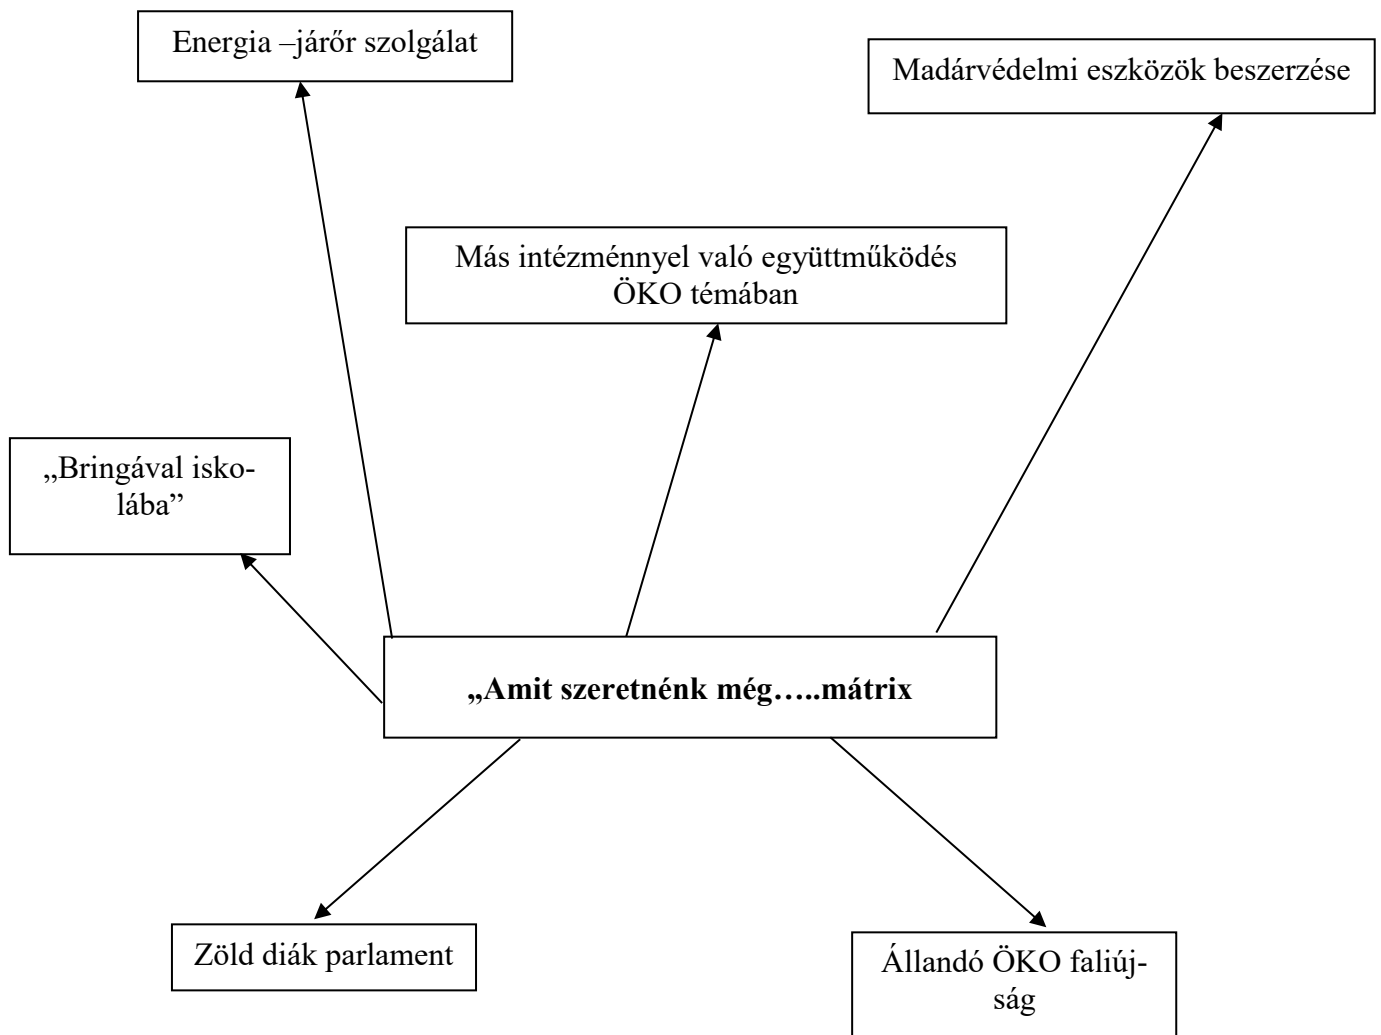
Energia –járőr szolgálat

Madárvédelmi eszközök beszerzése

Más intézménnyel való együttműködés ÖKO témában

„Bringával iskolába”

**„Amit szeretnénk még…..mátrix**

Zöld diák parlament

Állandó ÖKO faliújság